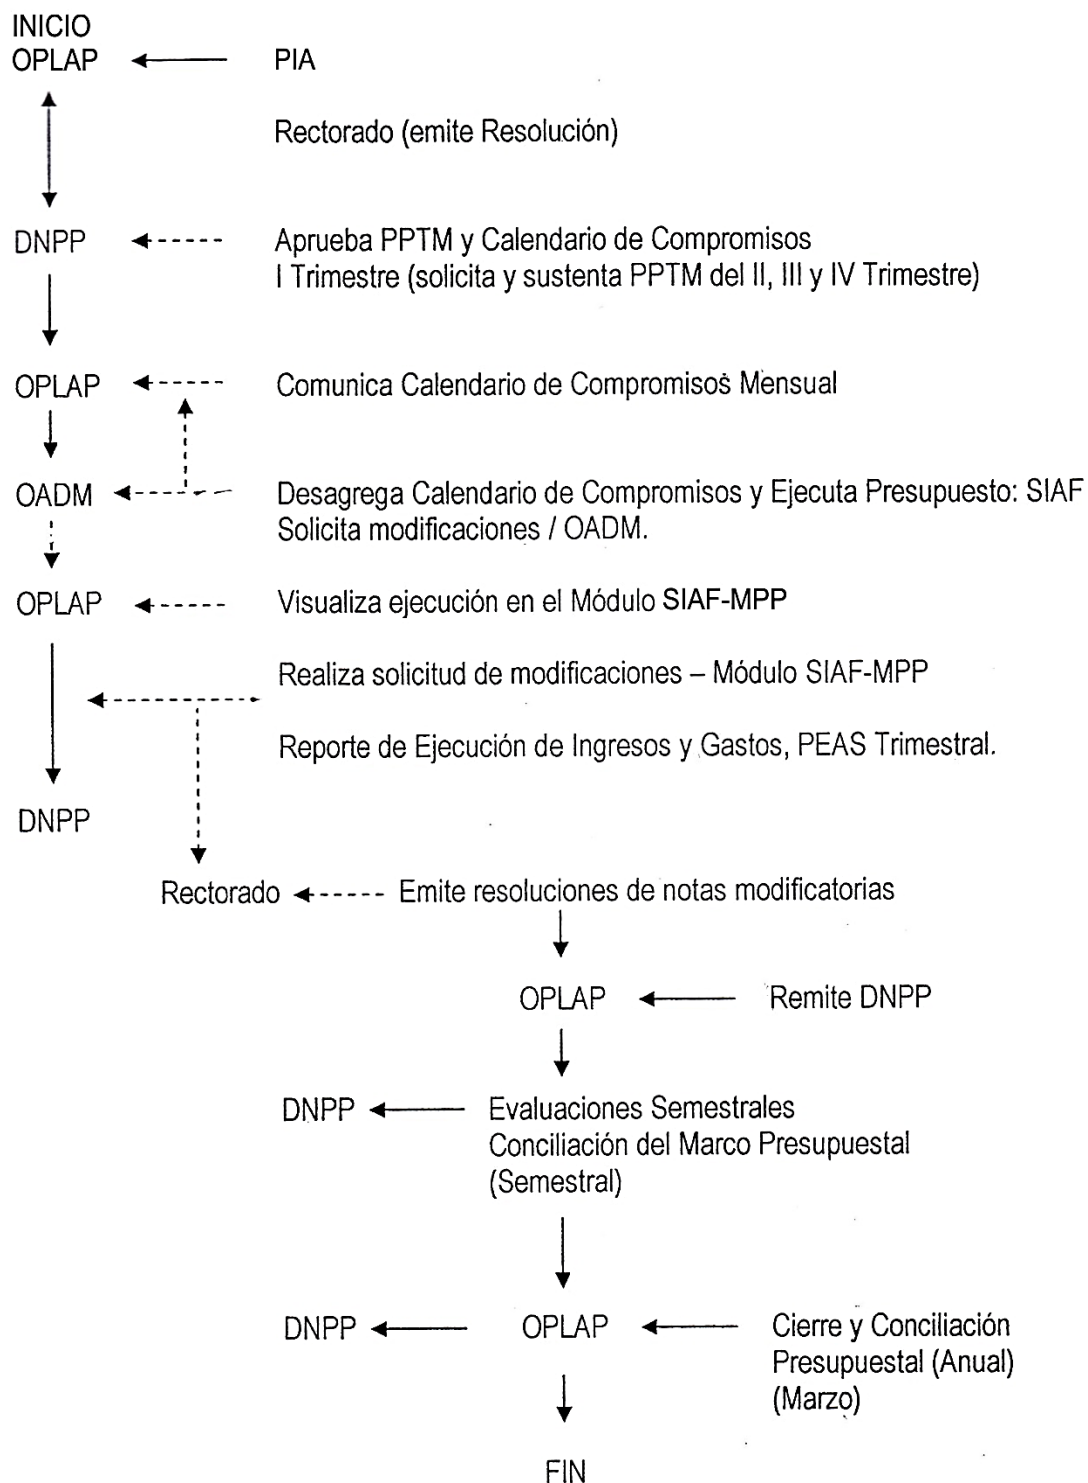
INICIO
OPLAP

PIA

Rectorado (emite Resolución)

DNPP

Aprueba PPTM y Calendario de Compromisos
I Trimestre (solicita y sustenta PPTM del II, III y IV Trimestre)

OPLAP

Comunica Calendario de Compromisos Mensual

OADM

Desagrega Calendario de Compromisos y Ejecuta Presupuesto: SIAF
Solicita modificaciones / OADM.

OPLAP

Visualiza ejecución en el Módulo SIAF-MPP

Realiza solicitud de modificaciones – Módulo SIAF-MPP

Reporte de Ejecución de Ingresos y Gastos, PEAS Trimestral.

DNPP

Rectorado

Emite resoluciones de notas modificatorias

OPLAP

Remite DNPP

DNPP

Evaluaciones Semestrales
Conciliación del Marco Presupuestal
(Semestral)

DNPP

OPLAP

Cierre y Conciliación
Presupuestal (Anual)
(Marzo)

FIN